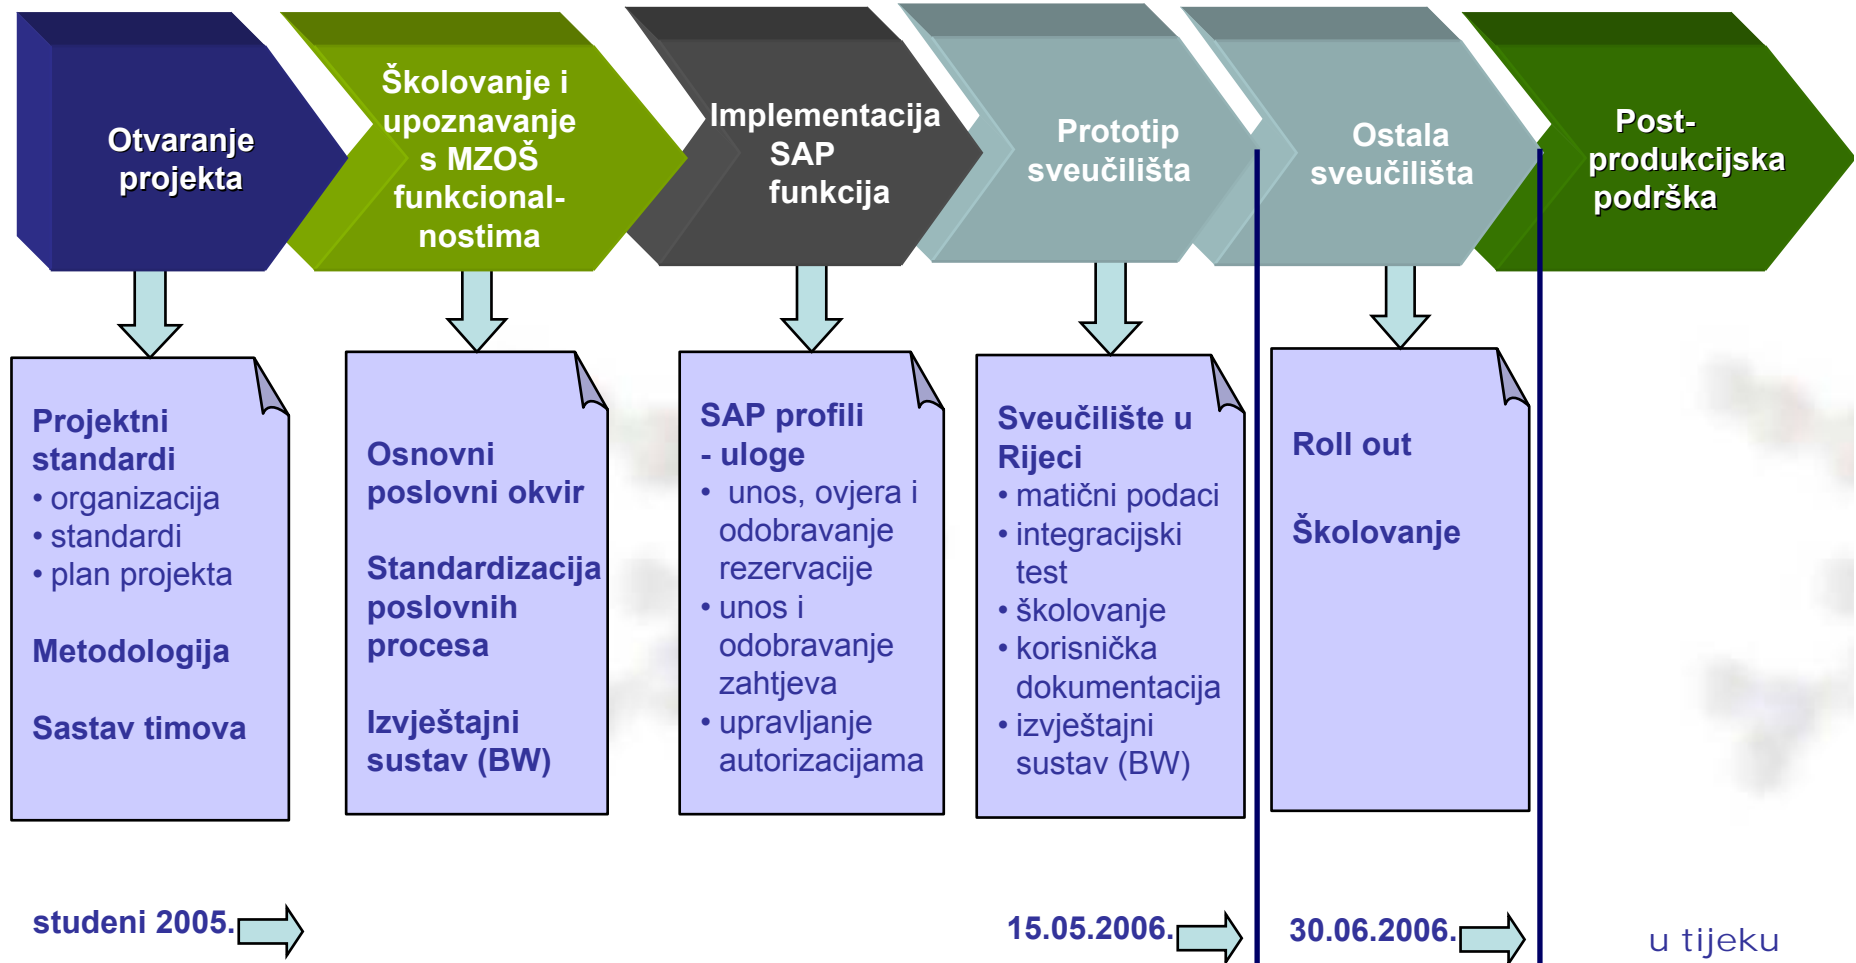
Otvaranje projekta

Školovanje i upoznavanje s MZOŠ funkcionalnostima

Implementacija SAP funkcija

Prototip sveučilišta

Ostala sveučilišta

Post-produkcijska podrška

Projektni standardi
• organizacija
• standardi
• plan projekta

Metodologija

Sastav timova

Osnovni poslovni okvir

Standardizacija poslovnih procesa

Izvještajni sustav (BW)

SAP profili - uloge
• unos, ovjera i odobravanje rezervacije
• unos i odobravanje zahtjeva
• upravljanje autorizacijama

Sveučilište u Rijeci
• matični podaci
• integracijski test
• školovanje
• korisnička dokumentacija
• izvještajni sustav (BW)

Roll out

Školovanje

studeni 2005.

15.05.2006.

30.06.2006.

u tijeku